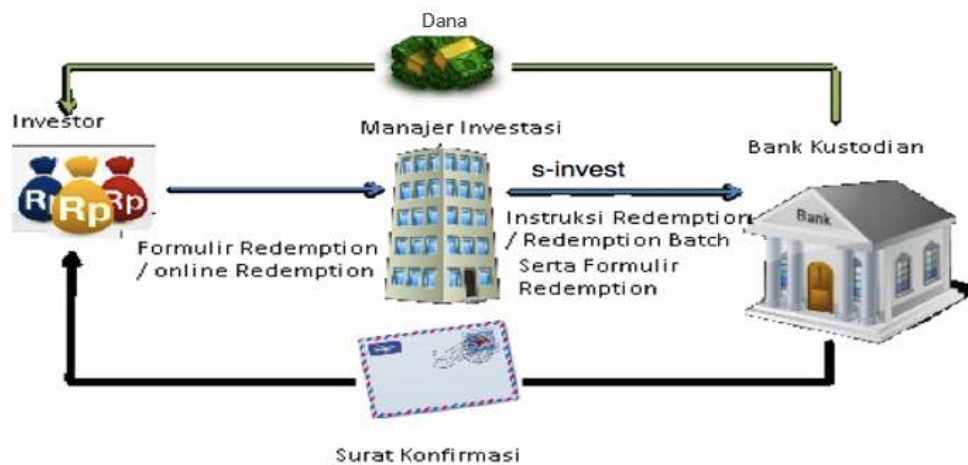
Dana

Investor

Rp Rp Rp

Manajer Investasi

Bank Kustodian

s-invest

Formulir Redemption / online Redemption

Instruksi Redemption / Redemption Batch Serta Formulir Redemption

Bank

Surat Konfirmasi